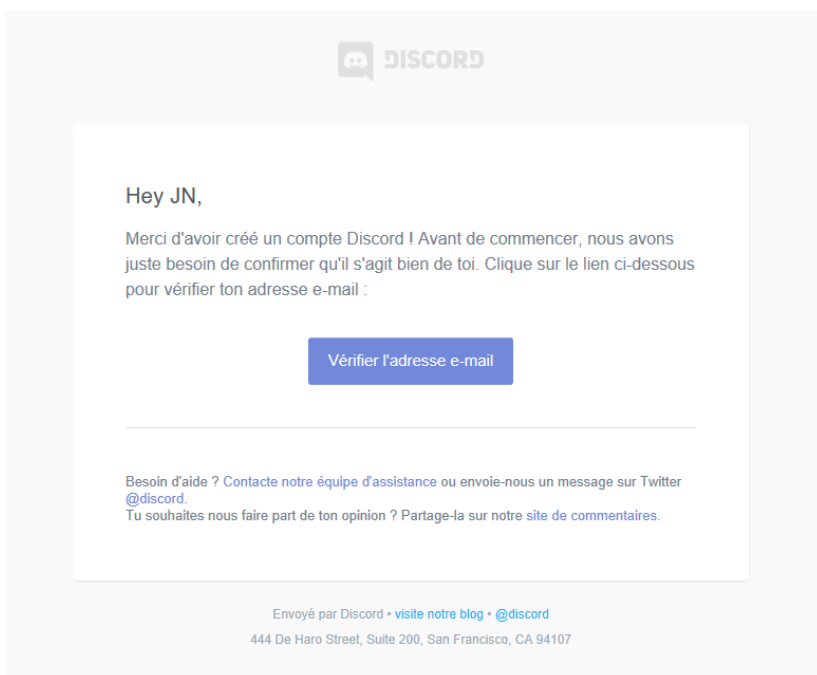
DISCORD

Hey JN,

Merci d'avoir créé un compte Discord ! Avant de commencer, nous avons juste besoin de confirmer qu'il s'agit bien de toi. Clique sur le lien ci-dessous pour vérifier ton adresse e-mail :

Vérifier l'adresse e-mail

Besoin d'aide ? Contacte notre équipe d'assistance ou envoie-nous un message sur Twitter @discord.
Tu souhaites nous faire part de ton opinion ? Partage-la sur notre site de commentaires.

Envoyé par Discord • visite notre blog • @discord

444 De Haro Street, Suite 200, San Francisco, CA 94107